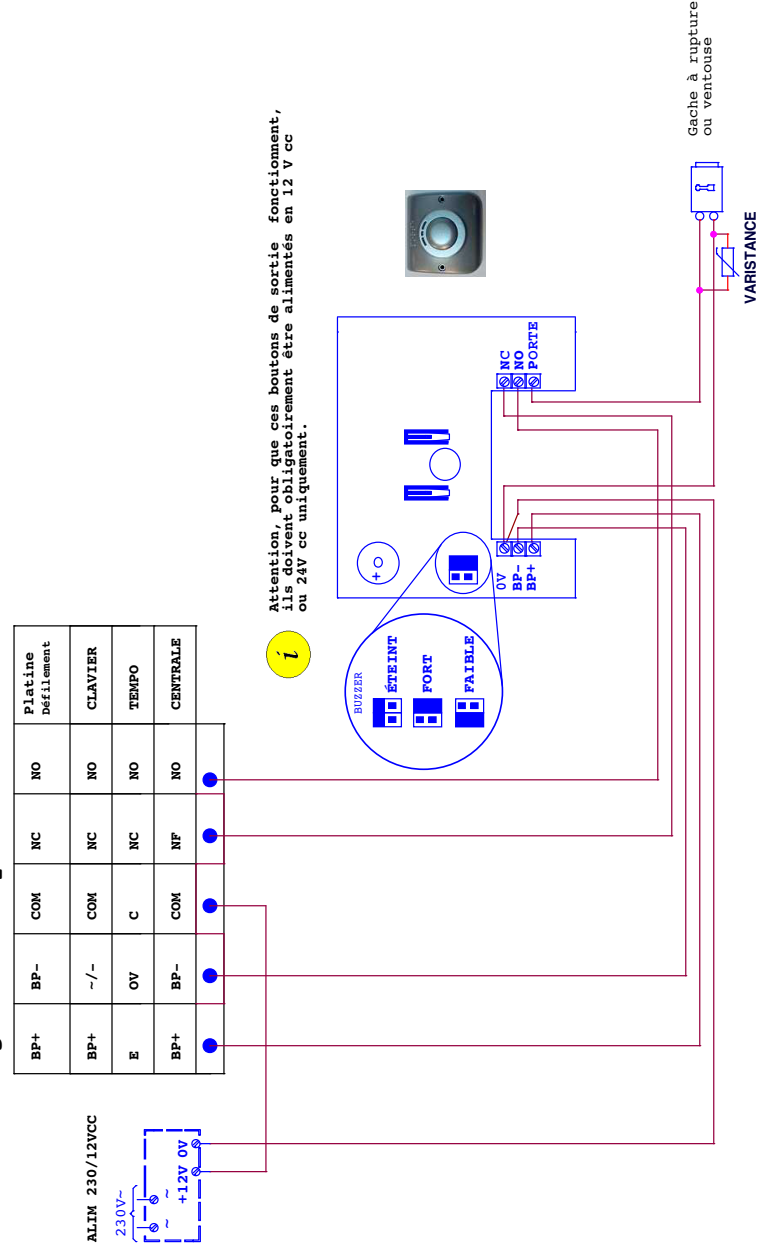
| Platine Défilement | NO | NC | COM | BP- | BP+ |
|---|---|---|---|---|---|
| CLAVIER | NO | NC | COM | ~/- | BP+ |
| TEMPO | NO | NC | C | 0V | E |
| CENTRALE | NO | NF | COM | BP- | BP+ |

ALIM 230/12VCC

230V~

~ ~

+12V 0V

Attention, pour que ces boutons de sortie fonctionnent, ils doivent obligatoirement être alimentés en 12 V cc ou 24V cc uniquement.

i

BUZZER

ÉTEINT

FORT

FAIBLE

+ O

0V

BP-

BP+

NC

NO

PORTE

Gache à rupture ou ventouse

VARISTANCE